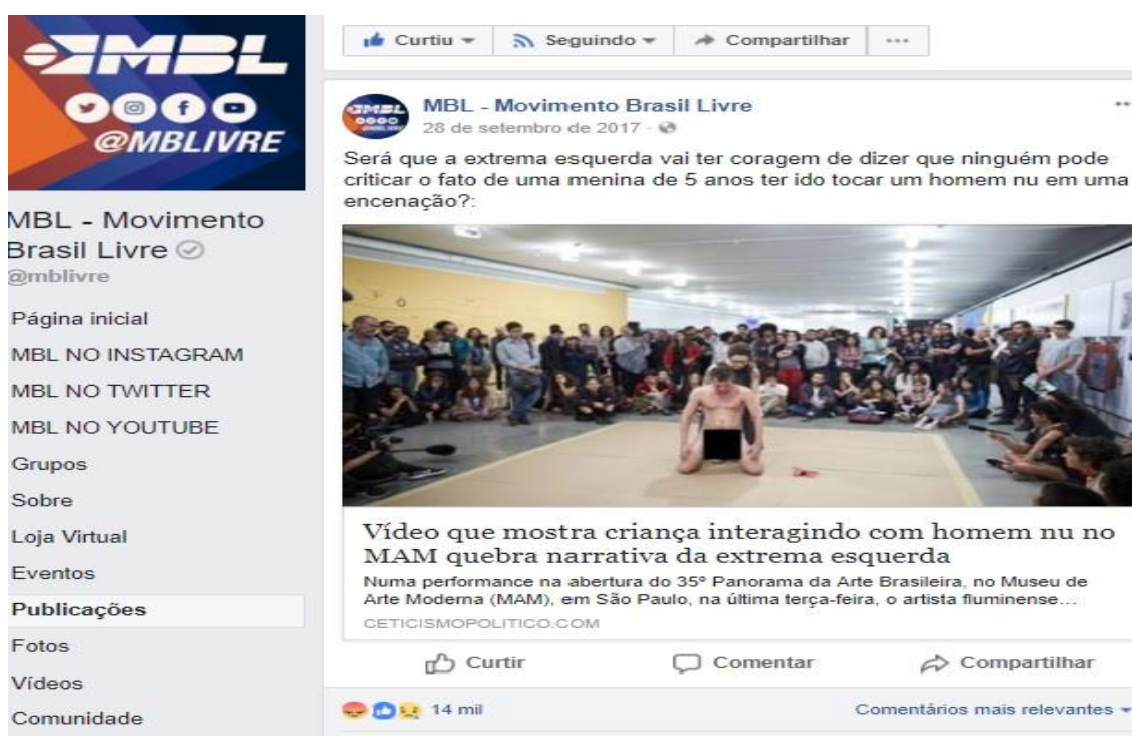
MBL

@MBLIVRE

MBL - Movimento Brasil Livre
@mblivre

Página inicial
MBL NO INSTAGRAM
MBL NO TWITTER
MBL NO YOUTUBE
Grupos
Sobre
Loja Virtual
Eventos
Publicações
Fotos
Vídeos
Comunidade

Curtiu ▾ Seguindo ▾ Compartilhar ···

MBL - Movimento Brasil Livre
28 de setembro de 2017

Será que a extrema esquerda vai ter coragem de dizer que ninguém pode criticar o fato de uma menina de 5 anos ter ido tocar um homem nu em uma encenação?:

Vídeo que mostra criança interagindo com homem nu no MAM quebra narrativa da extrema esquerda
Numa performance na abertura do 35º Panorama da Arte Brasileira, no Museu de Arte Moderna (MAM), em São Paulo, na última terça-feira, o artista fluminense...
CETICISMOPOLITICO.COM

Curtir Comentar Compartilhar

14 mil Comentários mais relevantes ▾